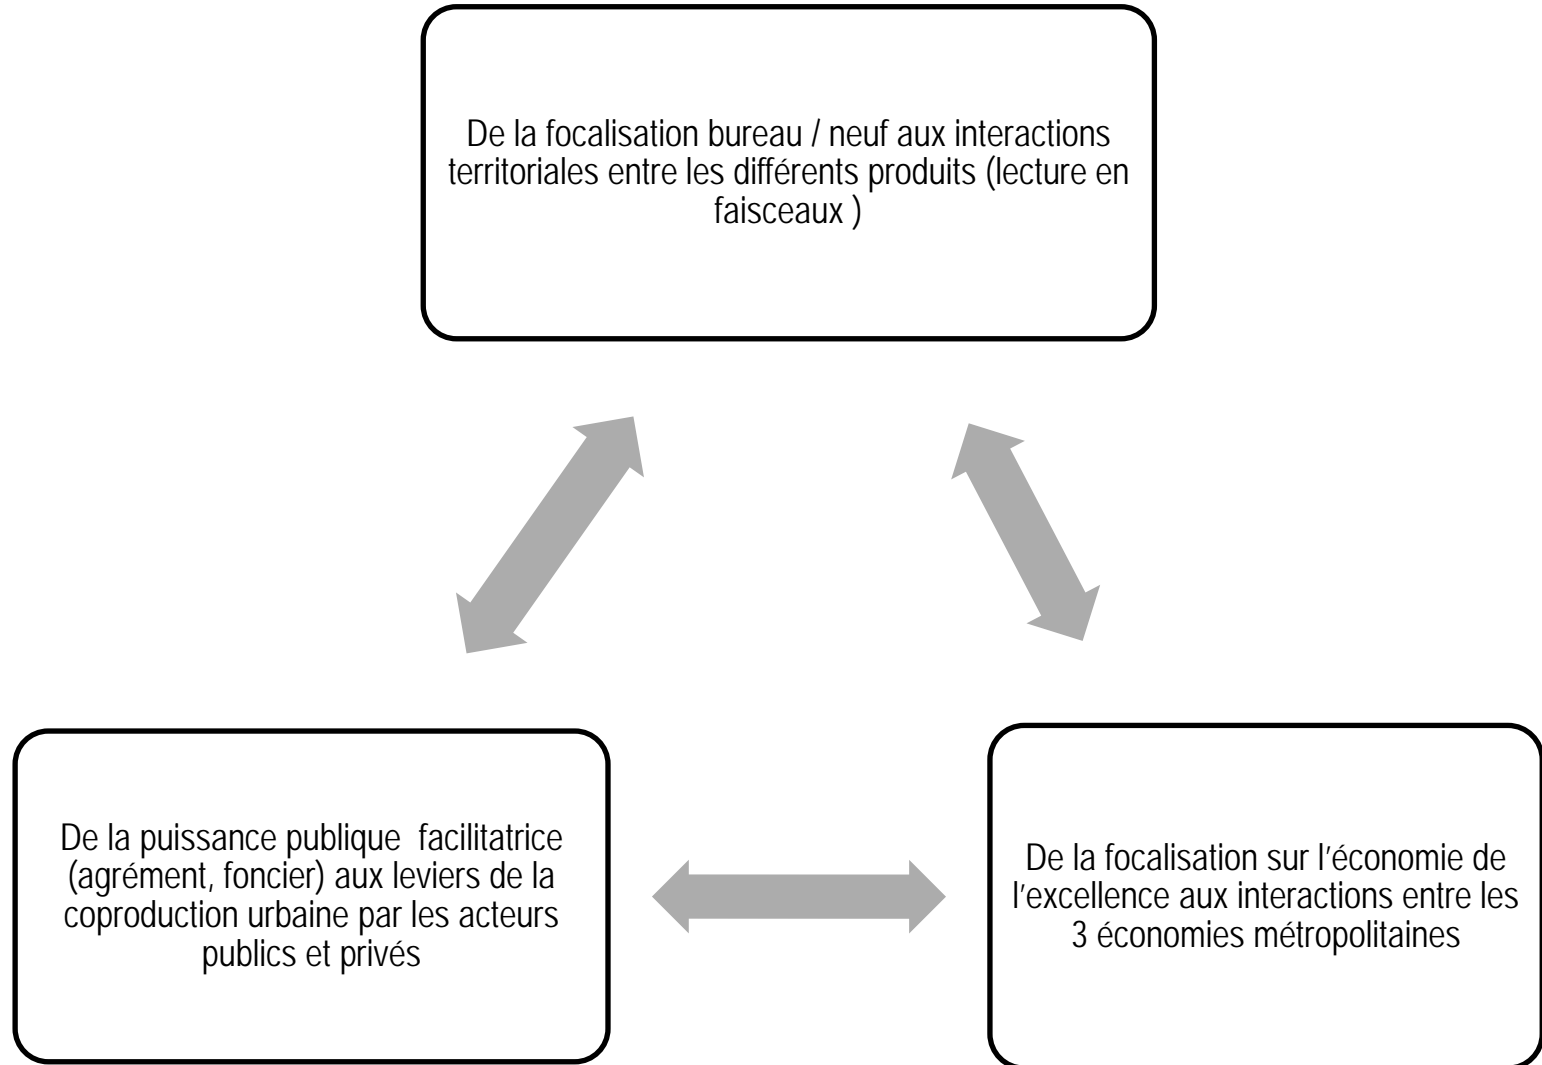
De la focalisation bureau / neuf aux interactions territoriales entre les différents produits (lecture en faisceaux )

De la puissance publique facilitatrice (agrément, foncier) aux leviers de la coproduction urbaine par les acteurs publics et privés

De la focalisation sur l'économie de l'excellence aux interactions entre les 3 économies métropolitaines